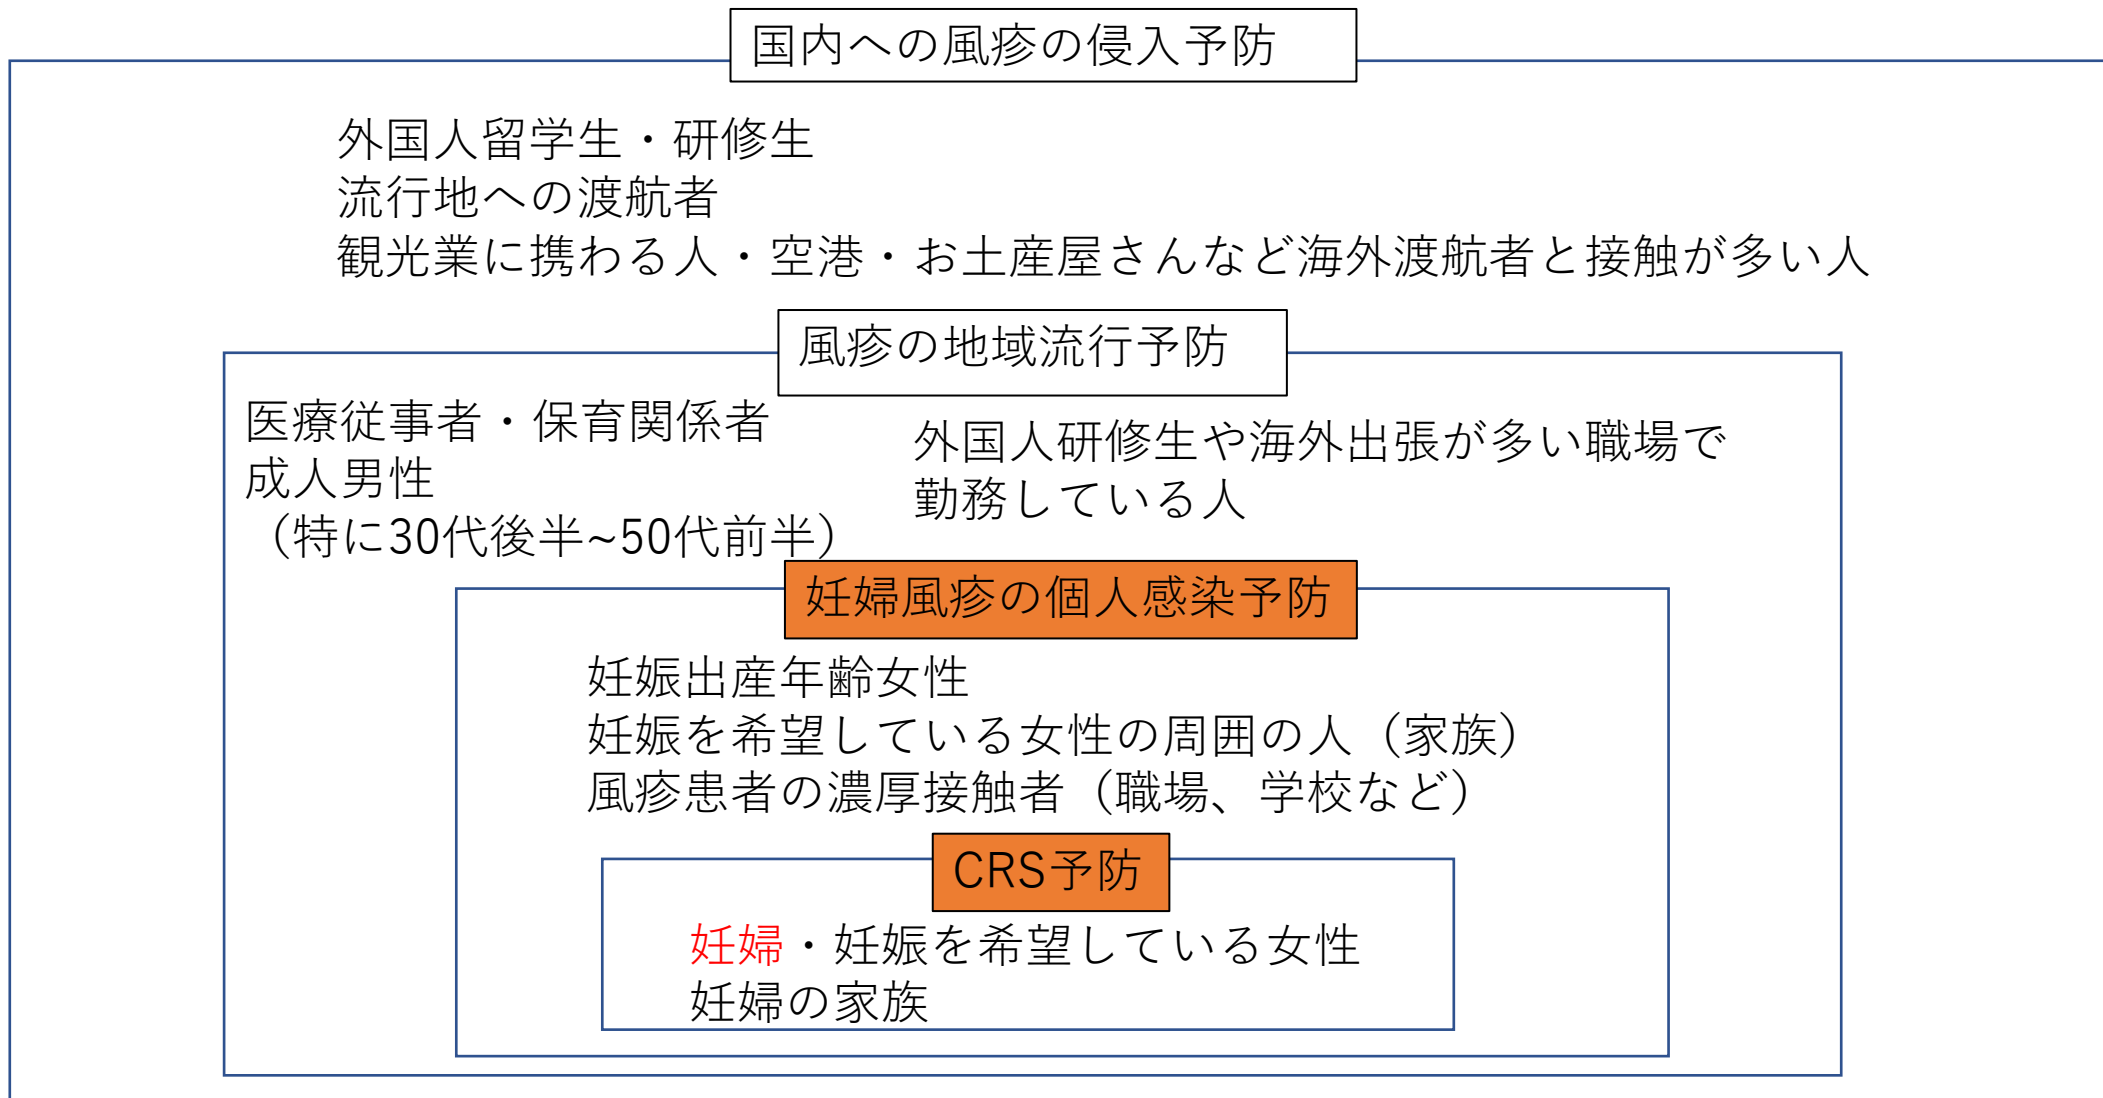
国内への風疹の侵入予防

外国人留学生・研修生
流行地への渡航者
観光業に携わる人・空港・お土産屋さんなど海外渡航者と接触が多い人

風疹の地域流行予防

医療従事者・保育関係者
成人男性
（特に30代後半~50代前半）

外国人研修生や海外出張が多い職場で勤務している人

妊婦風疹の個人感染予防

妊娠出産年齢女性
妊娠を希望している女性の周囲の人（家族）
風疹患者の濃厚接触者（職場、学校など）

CRS予防

妊婦・妊娠を希望している女性
妊婦の家族